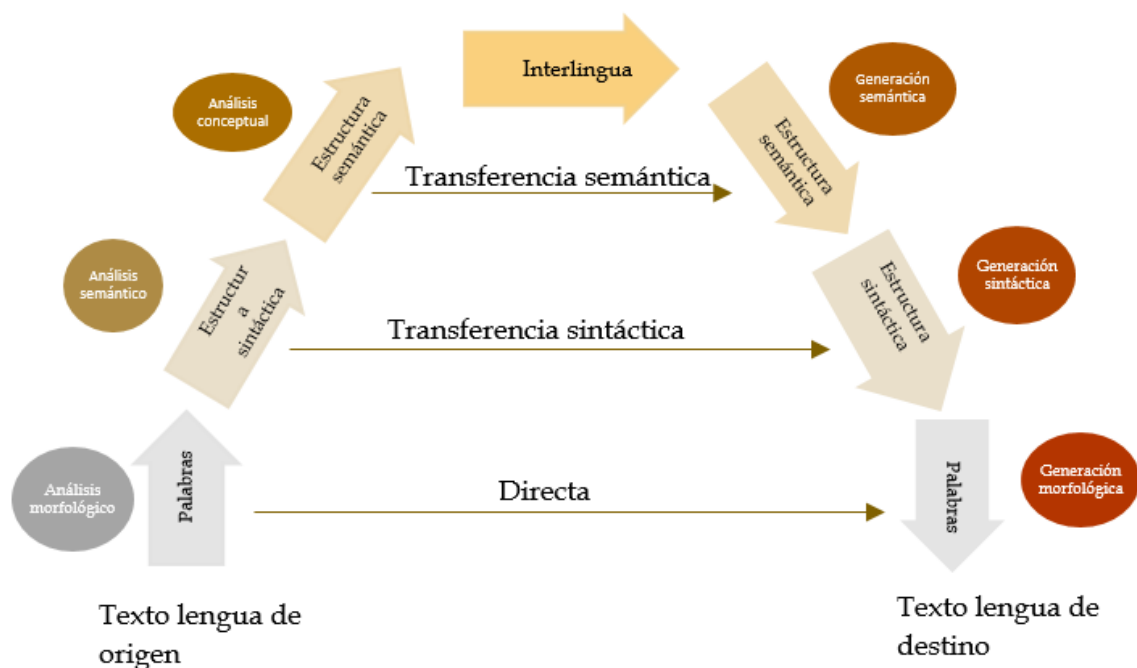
Interlingua

Análisis conceptual

Estructura semántica

Generación semántica

Estructura semántica

Transferencia semántica

Análisis semántico

Estructur a sintáctica

Generación sintáctica

Estructura sintáctica

Transferencia sintáctica

Análisis morfológico

Palabras

Directa

Palabras

Generación morfológica

Texto lengua de origen

Texto lengua de destino